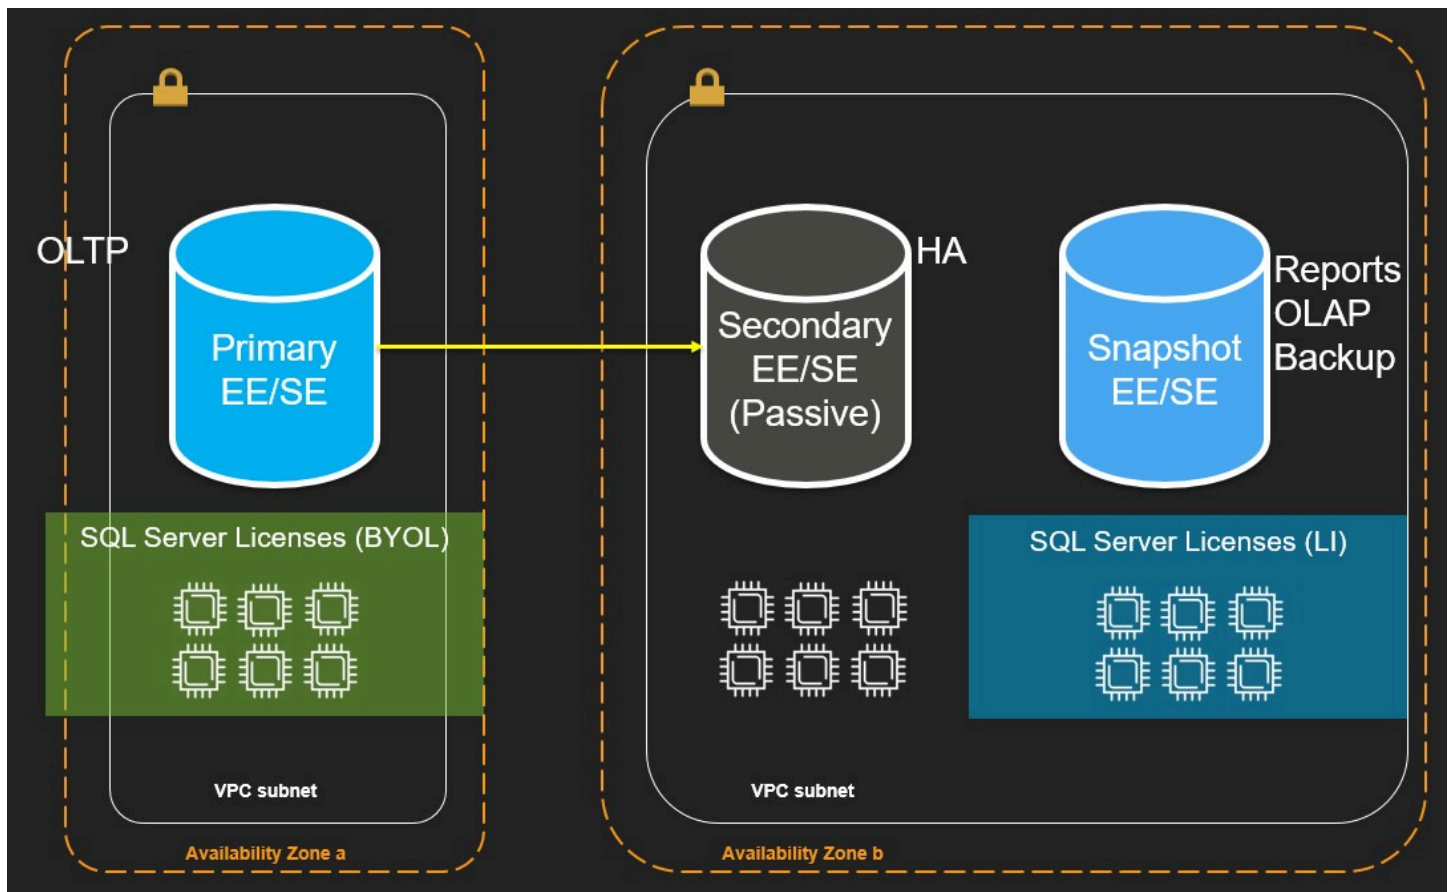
OLTP

Primary
EE/SE

SQL Server Licenses (BYOL)

VPC subnet

Availability Zone a

HA

Secondary
EE/SE
(Passive)

Snapshot
EE/SE

Reports
OLAP
Backup

SQL Server Licenses (LI)

VPC subnet

Availability Zone b